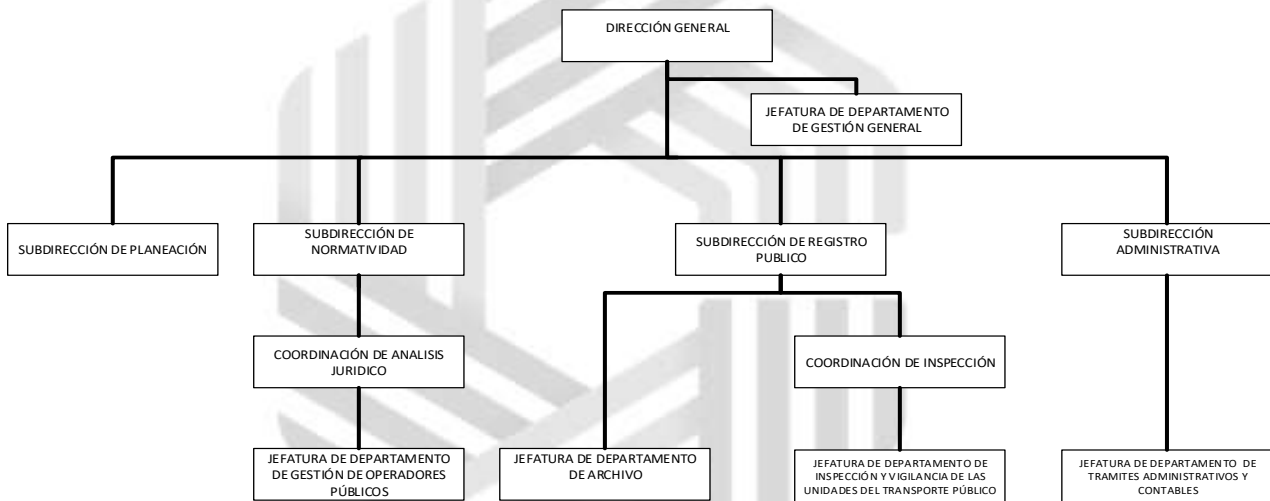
DIRECCIÓN GENERAL

JEFATURA DE DEPARTAMENTO DE GESTIÓN GENERAL

SUBDIRECCIÓN DE PLANEACIÓN

SUBDIRECCIÓN DE NORMATIVIDAD

COORDINACIÓN DE ANALISIS JURIDICO

JEFATURA DE DEPARTAMENTO DE GESTIÓN DE OPERADORES PÚBLICOS

SUBDIRECCIÓN DE REGISTRO PUBLICO

JEFATURA DE DEPARTAMENTO DE ARCHIVO

COORDINACIÓN DE INSPECCIÓN

JEFATURA DE DEPARTAMENTO DE INSPECCIÓN Y VIGILANCIA DE LAS UNIDADES DEL TRANSPORTE PÚBLICO

SUBDIRECCIÓN ADMINISTRATIVA

JEFATURA DE DEPARTAMENTO DE TRAMITES ADMINISTRATIVOS Y CONTABLES